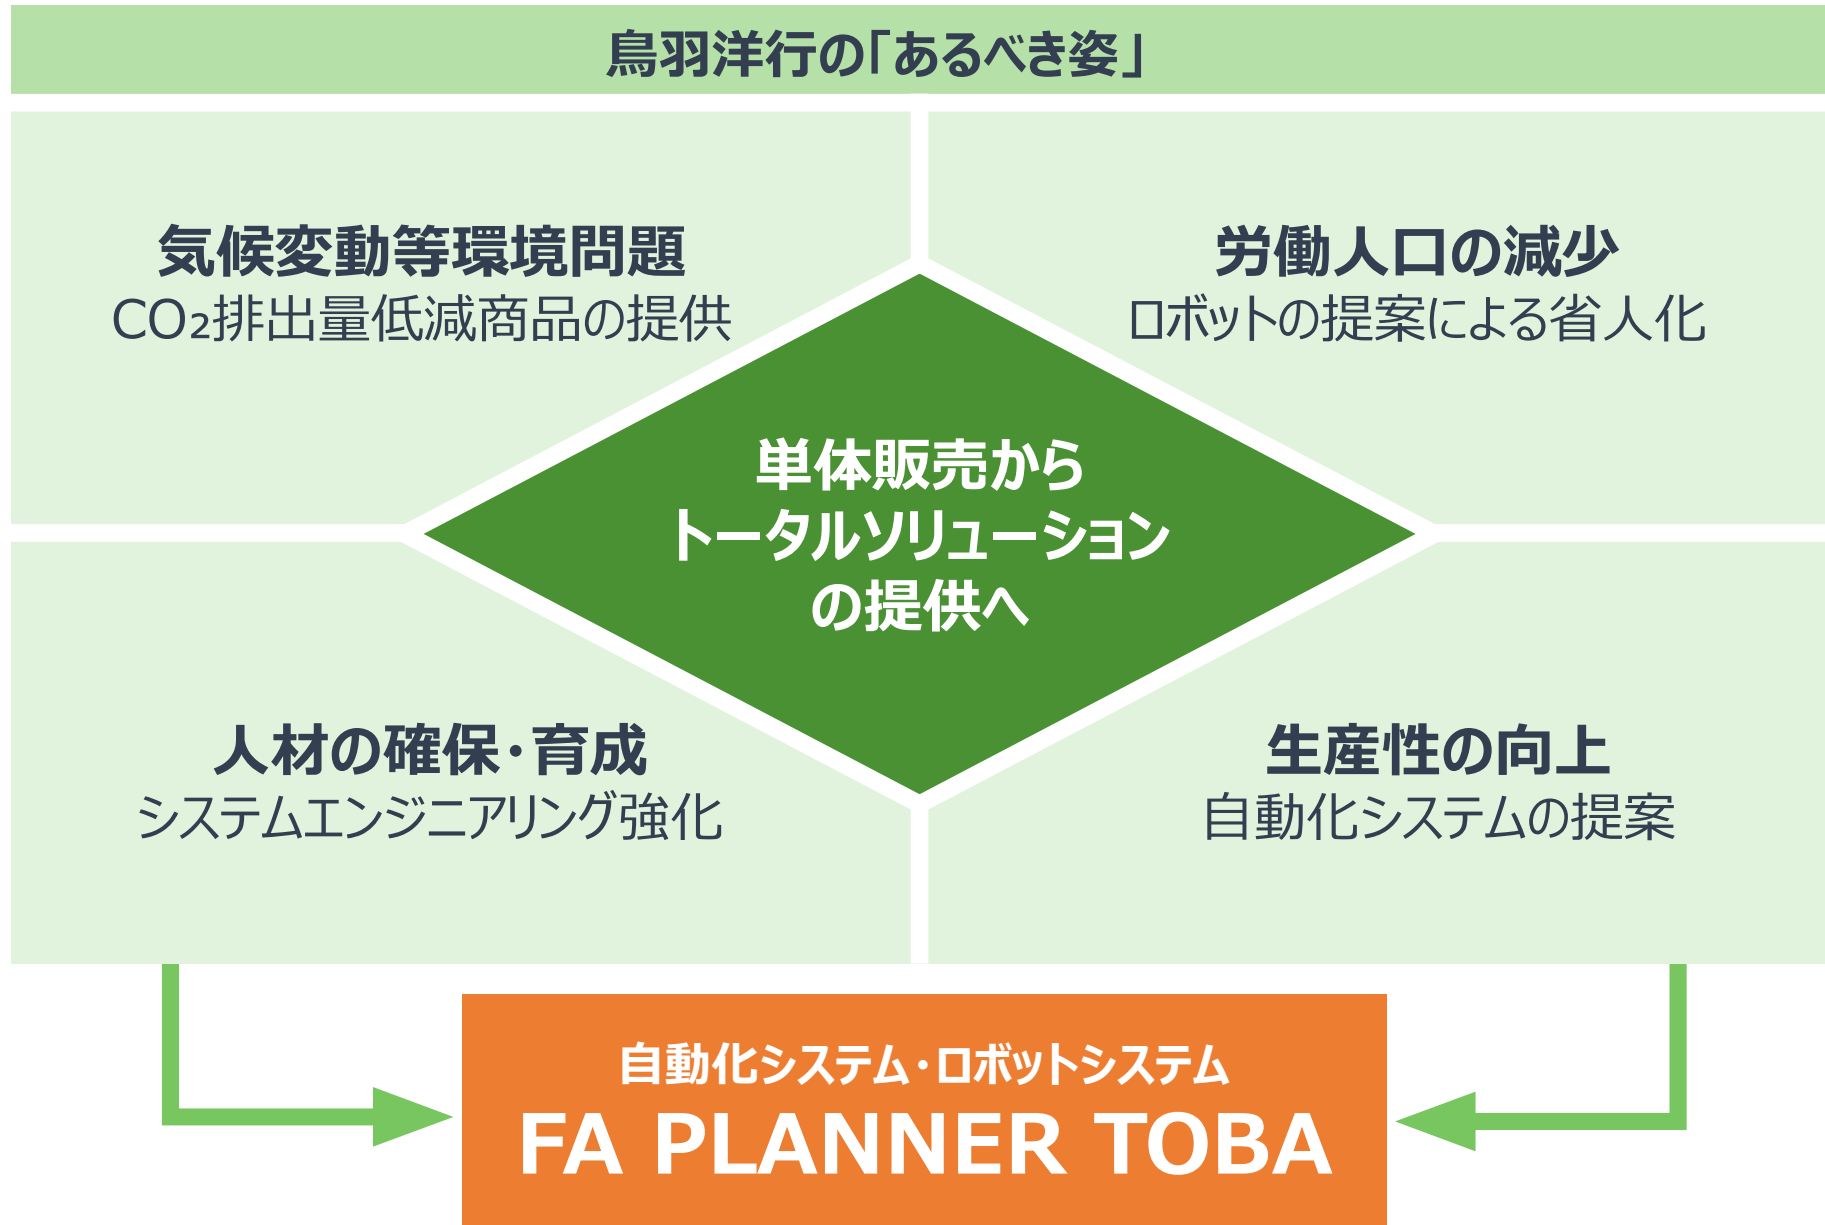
鳥羽洋行の「あるべき姿」

気候変動等環境問題
$CO_2$排出量低減商品の提供

労働人口の減少
ロボットの提案による省人化

単体販売から
トータルソリューション
の提供へ

人材の確保・育成
システムエンジニアリング強化

生産性の向上
自動化システムの提案

自動化システム・ロボットシステム
FA PLANNER TOBA